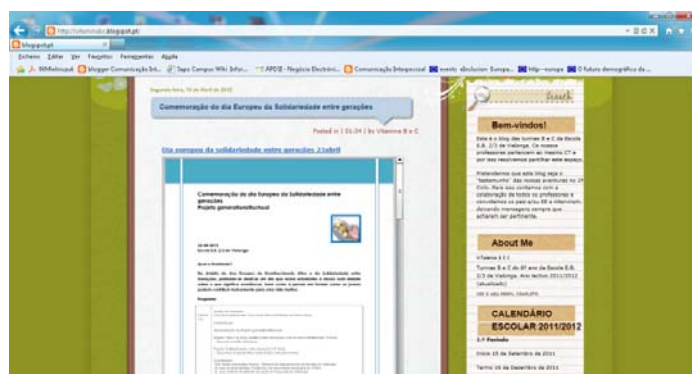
http://vitamina.blogspot.pt/

blogspot.pt

Ficheiro Editar Ver Favoritos Ferramentas Ajuda

Webslices | Blogger Comunicação Int... | Sapo Campus Wiki Infor... | APDSI - Negócio Electróni... | Comunicação Interpessoal | evento. idioclusion Europa... | http--europa | O futuro demográfico da...

Segunda-feira, 30 de Abril de 2012

Comemoração do dia Europeu da Solidariedade entre gerações

Posted in | 01:34 | By Vitamina B e C

Dia europeu da solidariedade entre gerações 2.tabril

Comemoração do dia Europeu da Solidariedade entre gerações
Projeto generationSchool

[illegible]

Bem-vindos!

Este é o blog das turmas B e C da Escola E.B. 2/3 de Valongo. Os nossos professores pertencem ao Mestrado CT e por isso resolvemos partilhar este espaço.

Pretendemos que este blog seja o "testemunho" das nossas aventuras no 2º Ciclo. Para isso contamos com a colaboração de todos os professores e convidamos os pais a/ou EE a intervirem, deixando mensagens sempre que acharem ser pertinente.

About Me

Vitamina B e C

Turmas B e C do 6º ano da Escola E.B. 2/3 de Valongo. Ano lectivo 2011/2012 (atualizado)

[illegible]

CALENDÁRIO ESCOLAR 2011/2012

1.º Período

Início 15 de Setembro de 2011

Termo 16 de Dezembro de 2011